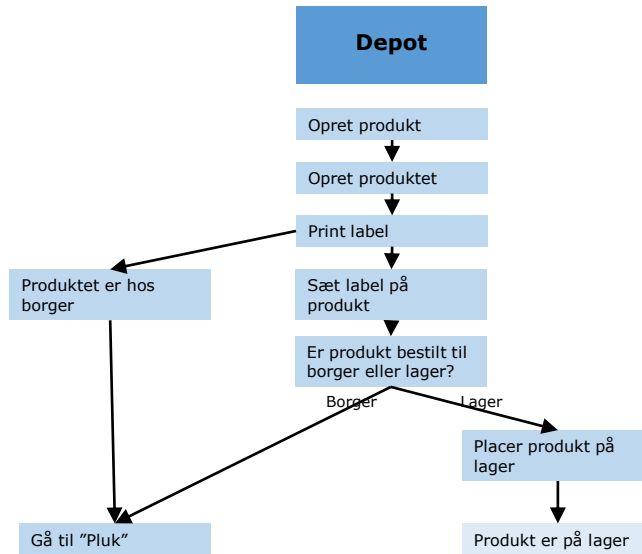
Depot

Opret produkt

Opret produktet

Print label

Produktet er hos borger

Sæt label på produkt

Er produkt bestilt til borger eller lager?

Borger

Lager

Placer produkt på lager

Gå til "Pluk"

Produkt er på lager